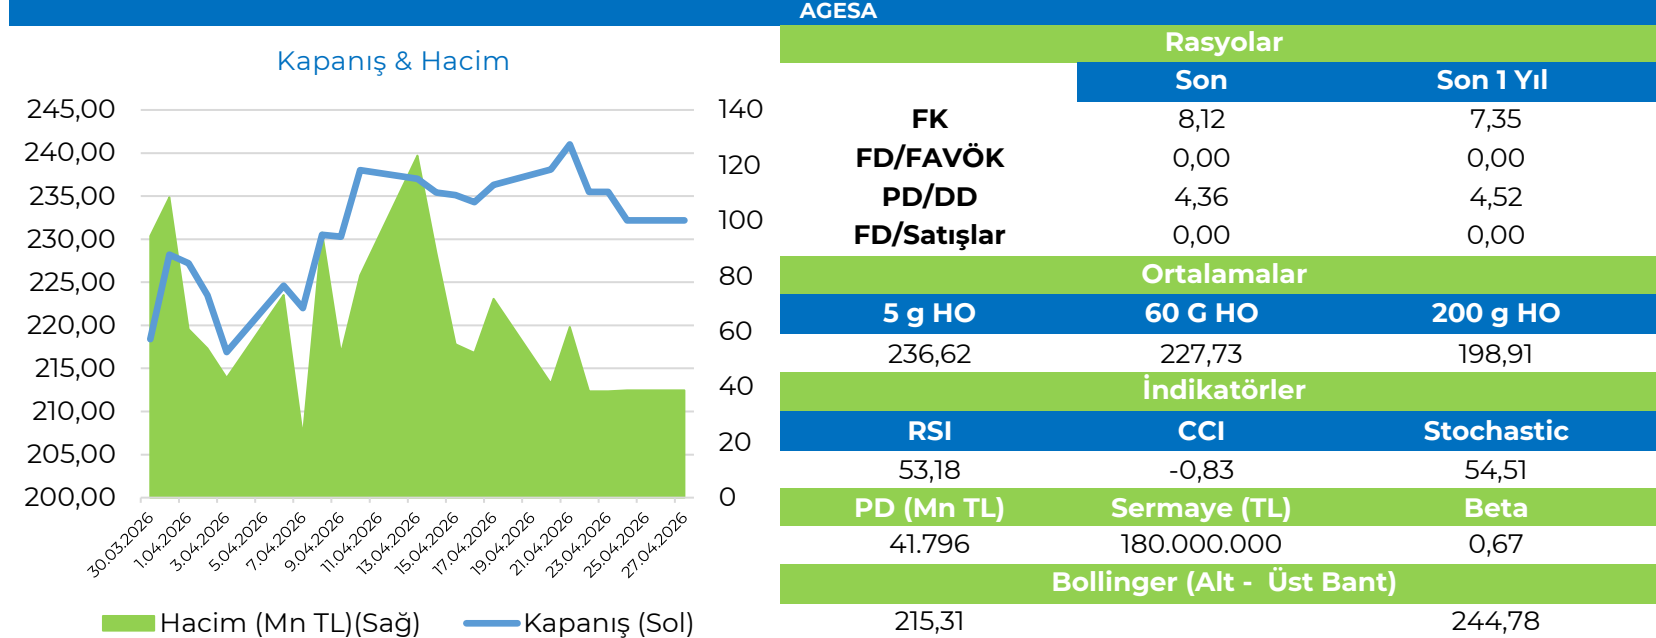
AGESA

Kapanış & Hacim

245,00
240,00
235,00
230,00
225,00
220,00
215,00
210,00
205,00
200,00

140
120
100
80
60
40
20
0

30.03.2026
1.04.2026
3.04.2026
5.04.2026
7.04.2026
9.04.2026
11.04.2026
13.04.2026
15.04.2026
17.04.2026
19.04.2026
21.04.2026
23.04.2026
25.04.2026
27.04.2026

Hacim (Mn TL)(Sağ) Kapanış (Sol)

| Rasyolar | | |
|---|---|---|
| | Son | Son 1 Yıl |
| FK | 8,12 | 7,35 |
| FD/FAVÖK | 0,00 | 0,00 |
| PD/DD | 4,36 | 4,52 |
| FD/Satışlar | 0,00 | 0,00 |
| Ortalamalar | | |
| 5 g HO | 60 G HO | 200 g HO |
| 236,62 | 227,73 | 198,91 |
| İndikatörler | | |
| RSI | CCI | Stochastic |
| 53,18 | -0,83 | 54,51 |
| PD (Mn TL) | Sermaye (TL) | Beta |
| 41.796 | 180.000.000 | 0,67 |
| Bollinger (Alt - Üst Bant) | | |
| 215,31 | | 244,78 |